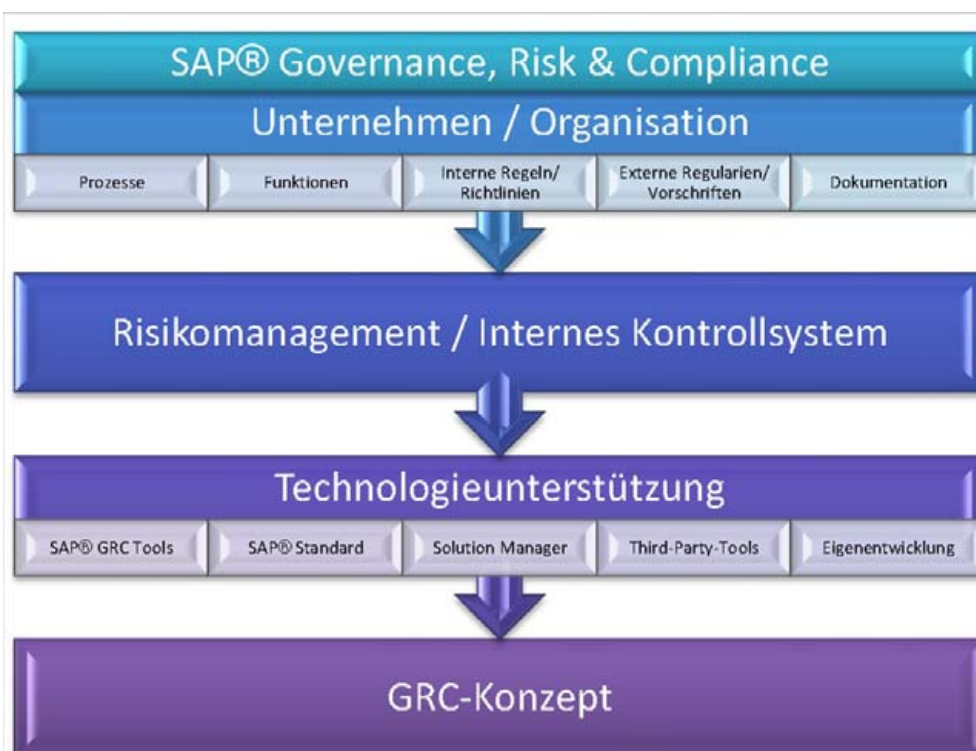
SAP® Governance, Risk & Compliance

Unternehmen / Organisation

Prozesse

Funktionen

Interne Regeln/ Richtlinien

Externe Regularien/ Vorschriften

Dokumentation

Risikomanagement / Internes Kontrollsystem

Technologieunterstützung

SAP® GRC Tools

SAP® Standard

Solution Manager

Third-Party-Tools

Eigenentwicklung

GRC-Konzept